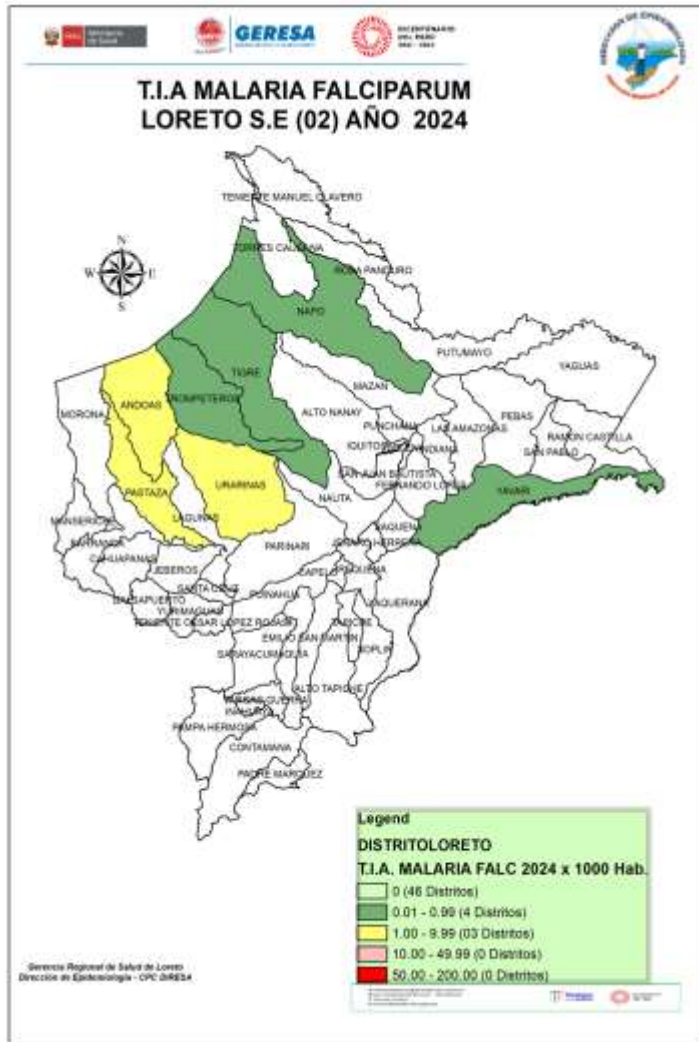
Ministerio de Salud

GERESA

BICENTENARIO DEL PERÚ 2021 - 2024

T.I.A MALARIA FALCIPARUM
LORETO S.E (02) AÑO 2024

N
W E
S

TENIENTE MANUEL CLAVERO
TORRES CAUSANA
ROSA PANDURO
NAPO
PUTUMAYO
YAGUAS
MAZAN
TIGRE
TROMPETEROS
ANDOAS
MORONA
ALTO NANAY
PUNCHANA
LAS AMAZONAS
PEBAS
RAMON CASTILLA
IQUITOS
BELEN
SAN PABLO
SAN JUAN BAUTISTA
FERNANDO LORES
YAVARI
PASTAZA
URARINAS
NAUTA
MANSERICHE
LAGUNAS
BARRANCA
CAHUAPANAS
PARINARI
YAQUERANA
JEBEROS
SANTA CRUZ
BALSAPUERTO
YURIMAGUAS
TENIENTE CESAR LOPEZ ROJAS
PUINAHUA
CAPELO
REQUENA
SAQUENA
EMILIO SAN MARTIN
TAPICHE
SOPLIN
SARAYACU
ALTO TAPICHE
VARGAS GUERRA
INAHUAYA
PAMPA HERMOSA
CONTAMANA
PADRE MARQUEZ

Legend
DISTRITOLORETO
T.I.A. MALARIA FALC 2024 x 1000 Hab.
0 (46 Distritos)
0.01 - 0.99 (4 Distritos)
1.00 - 9.99 (03 Distritos)
10.00 - 49.99 (0 Distritos)
50.00 - 200.00 (0 Distritos)

Gerencia Regional de Salud de Loreto
Dirección de Epidemiología - CPC DIRESA